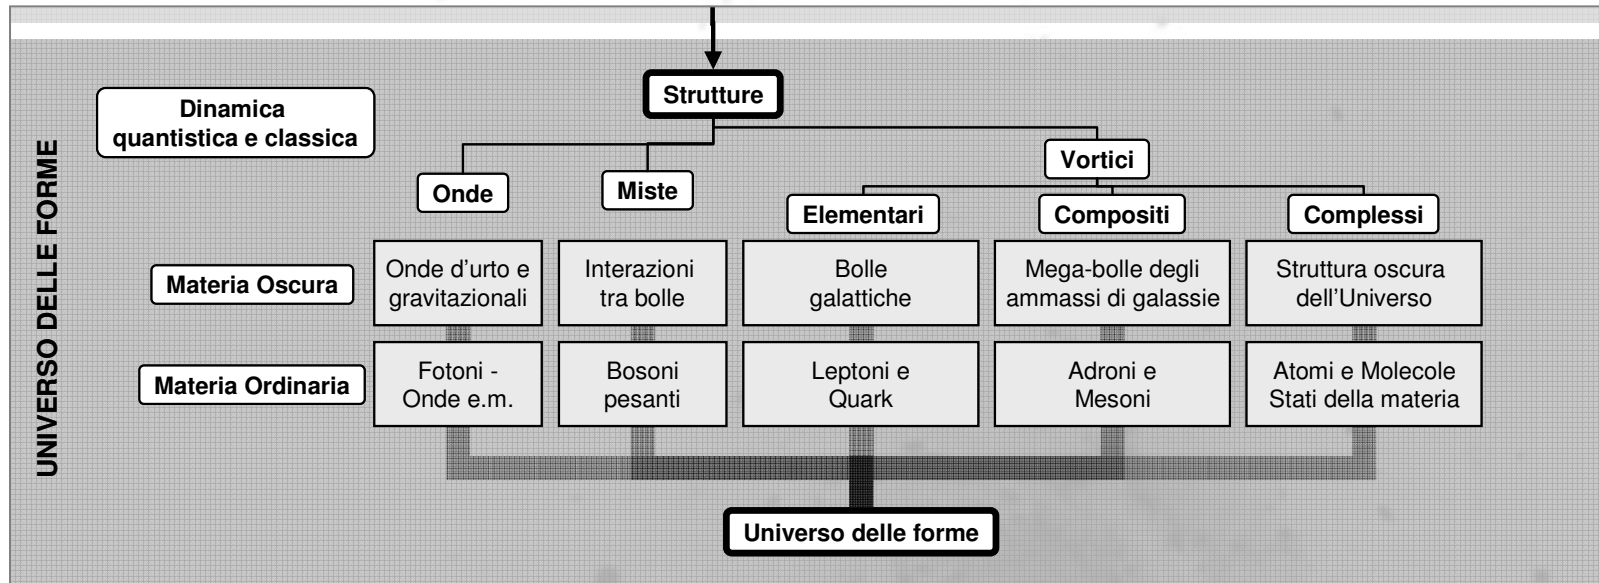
UNIVERSO DELLE FORME

Dinamica quantistica e classica

Strutture

Onde

Miste

Vortici

Elementari

Compositi

Complessi

Materia Oscura

Onde d'urto e gravitazionali

Interazioni tra bolle

Bolle galattiche

Mega-bolle degli ammassi di galassie

Struttura oscura dell'Universo

Materia Ordinaria

Fotoni - Onde e.m.

Bosoni pesanti

Leptoni e Quark

Adroni e Mesoni

Atomi e Molecole Stati della materia

Universo delle forme